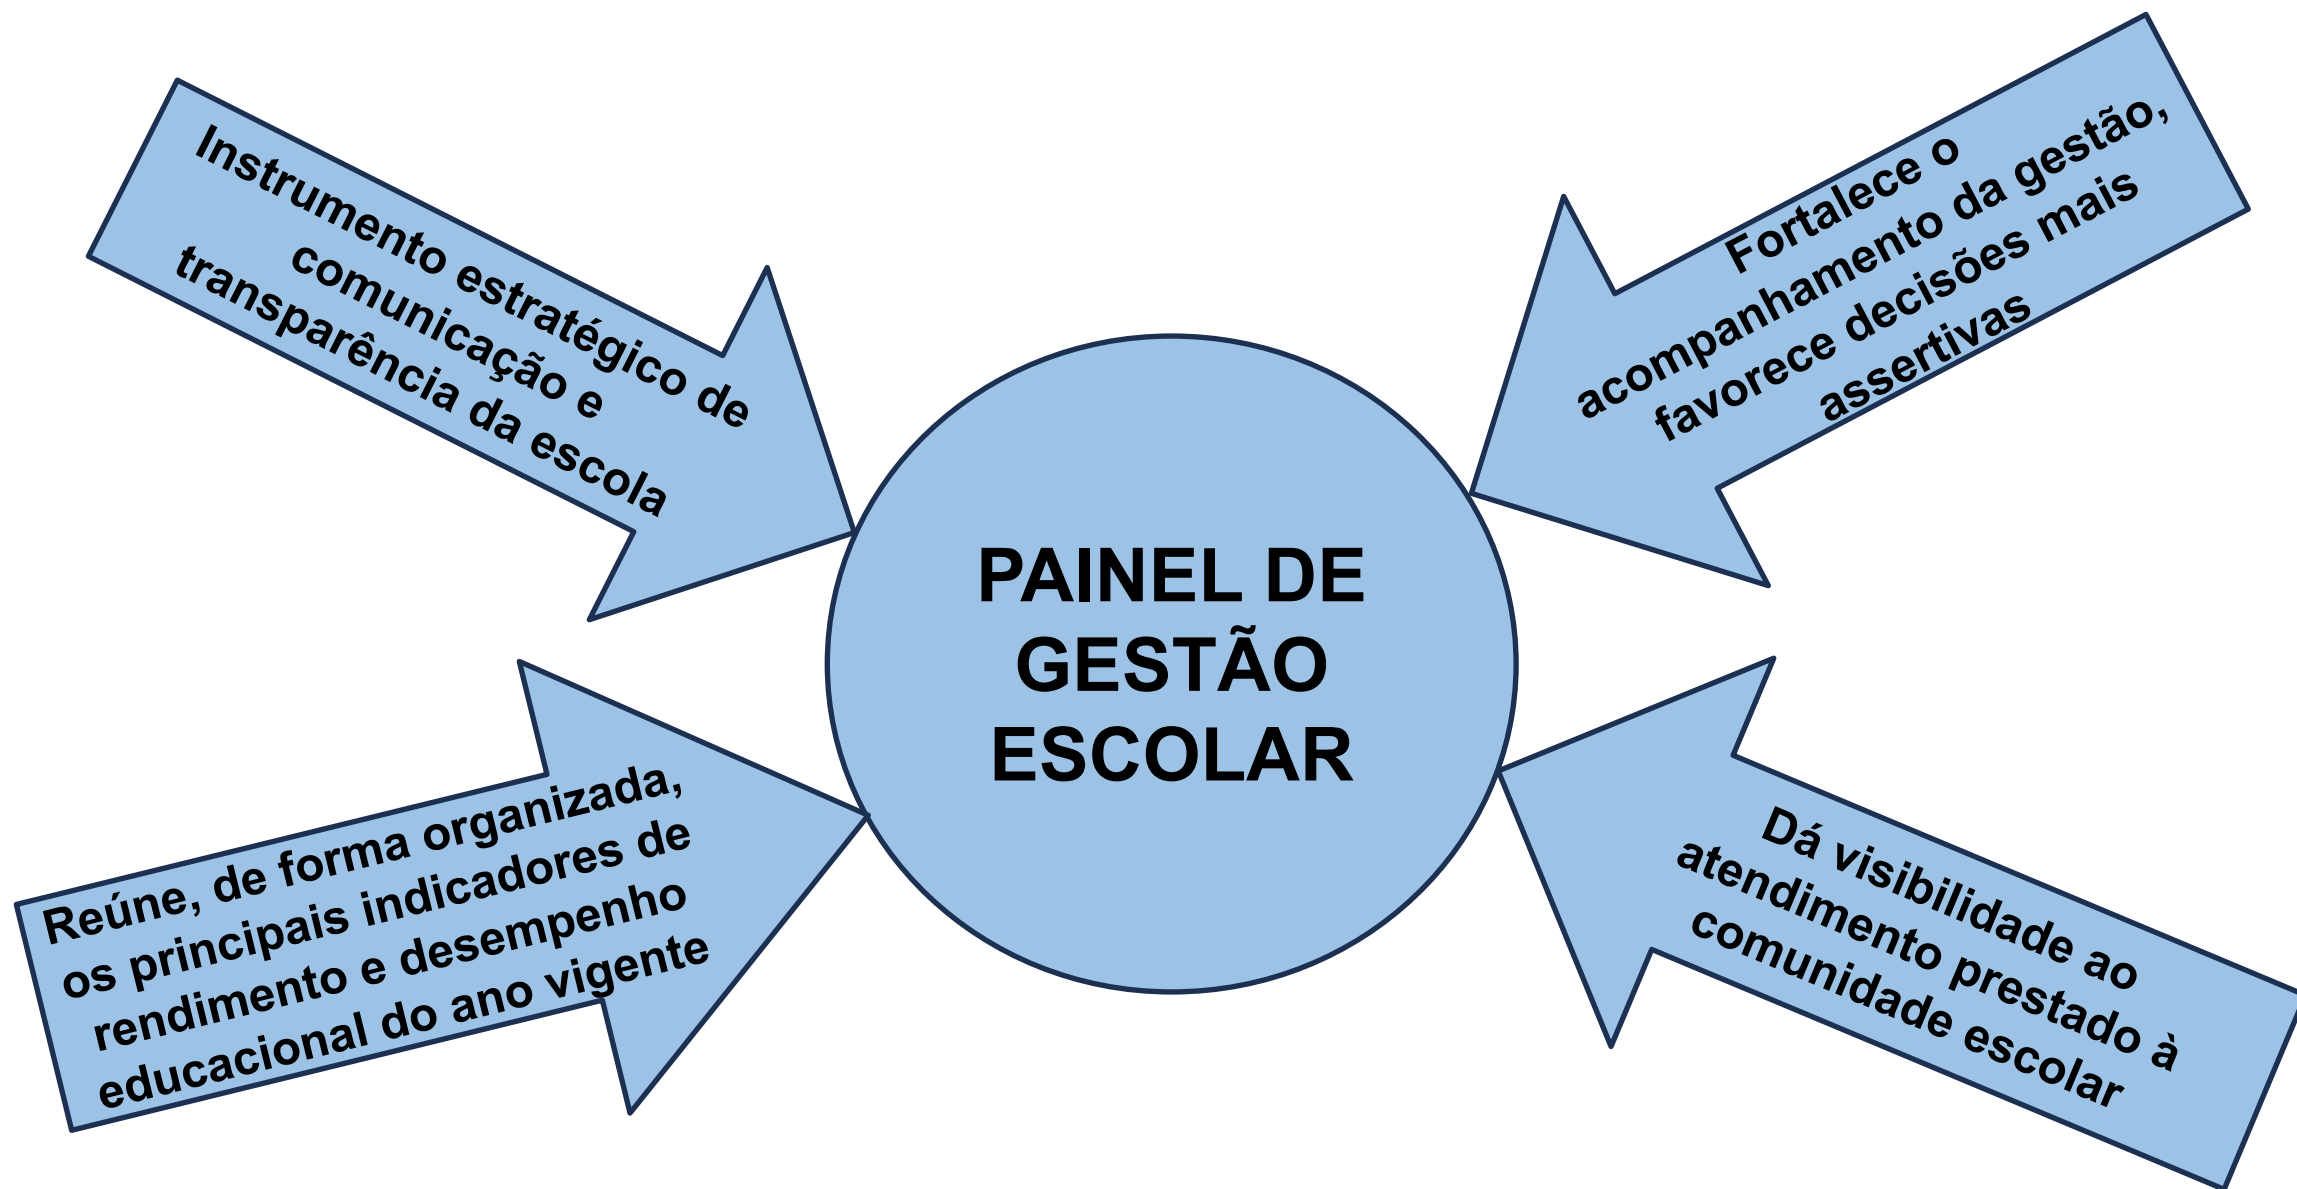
Instrumento estratégico de comunicação e transparência da escola

Fortalece o acompanhamento da gestão, favorece decisões mais assertivas

PAINEL DE GESTÃO ESCOLAR

Reúne, de forma organizada, os principais indicadores de rendimento e desempenho educacional do ano vigente

Dá visibilidade ao atendimento prestado à comunidade escolar